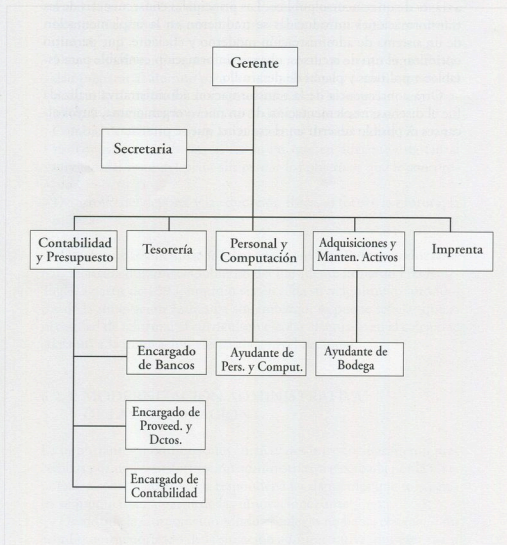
Gerente

Secretaria

Contabilidad y Presupuesto

Tesorería

Personal y Computación

Adquisiciones y Manten. Activos

Imprenta

Encargado de Bancos

Encargado de Proveed. y Dctos.

Encargado de Contabilidad

Ayudante de Pers. y Comput.

Ayudante de Bodega